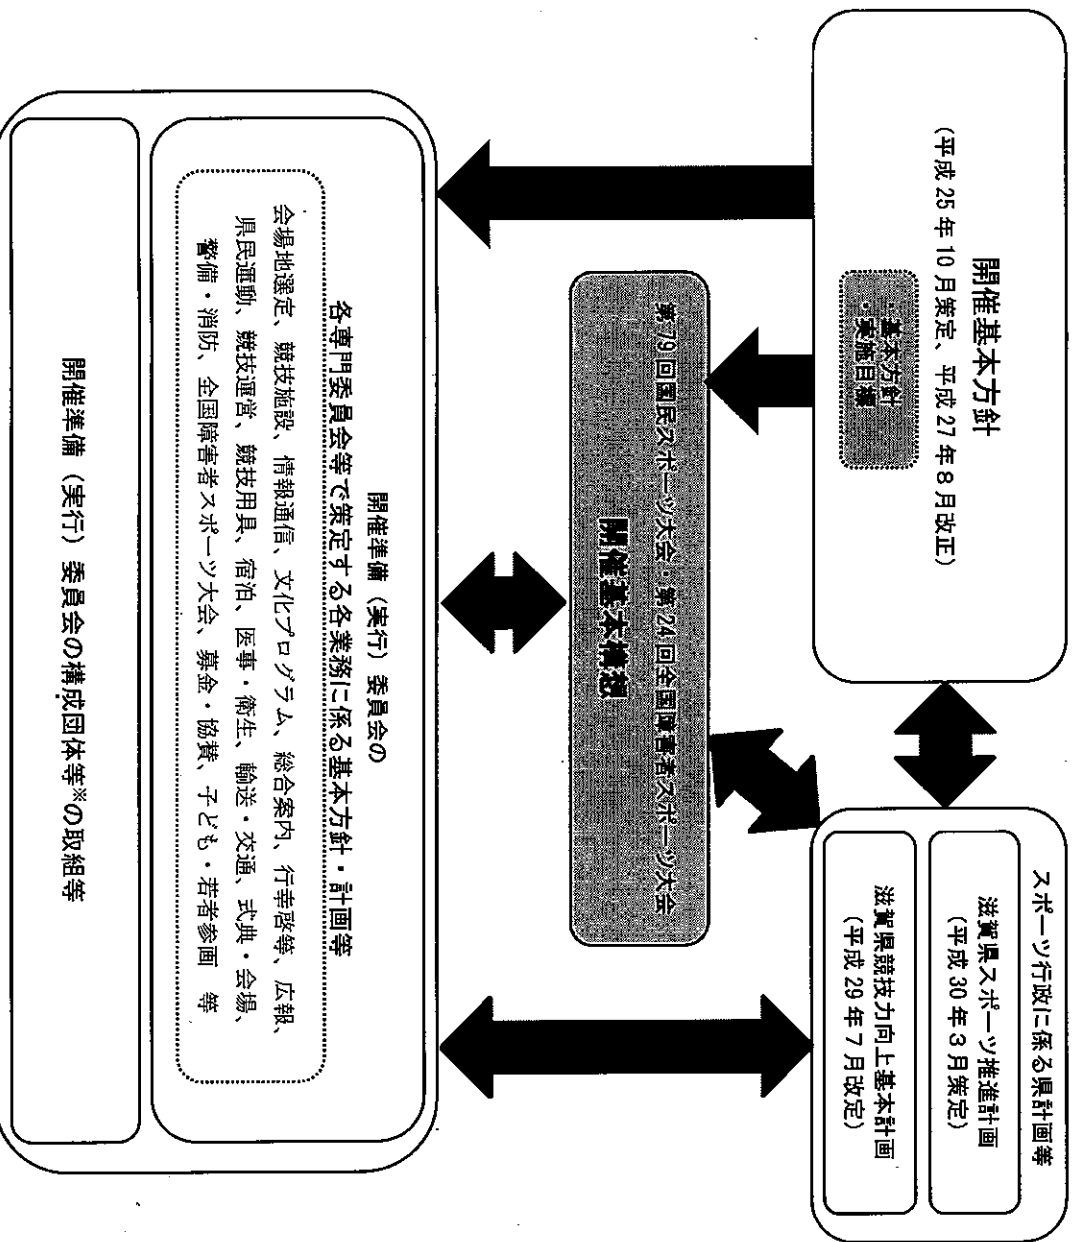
開催基本方針
（平成25年10月策定、平成27年8月改正）
・基本方針
・実施目標

スポーツ行政に係る県計画等
滋賀県スポーツ推進計画
（平成30年3月策定）
滋賀県競技力向上基本計画
（平成29年7月改定）

第79回国民スポーツ大会・第24回全国障害者スポーツ大会
開催基本構想

開催準備（実行）委員会の
各専門委員会等で策定する各業務に係る基本方針・計画等
会場地選定、競技施設、情報通信、文化プログラム、総合案内、行幸啓等、広報、県民運動、競技運営、競技用具、宿泊、医事・衛生、輸送・交通、式典・会場、警備・消防、全国障害者スポーツ大会、募金・協賛、子ども・若者参画　等

開催準備（実行）委員会の構成団体等※の取組等